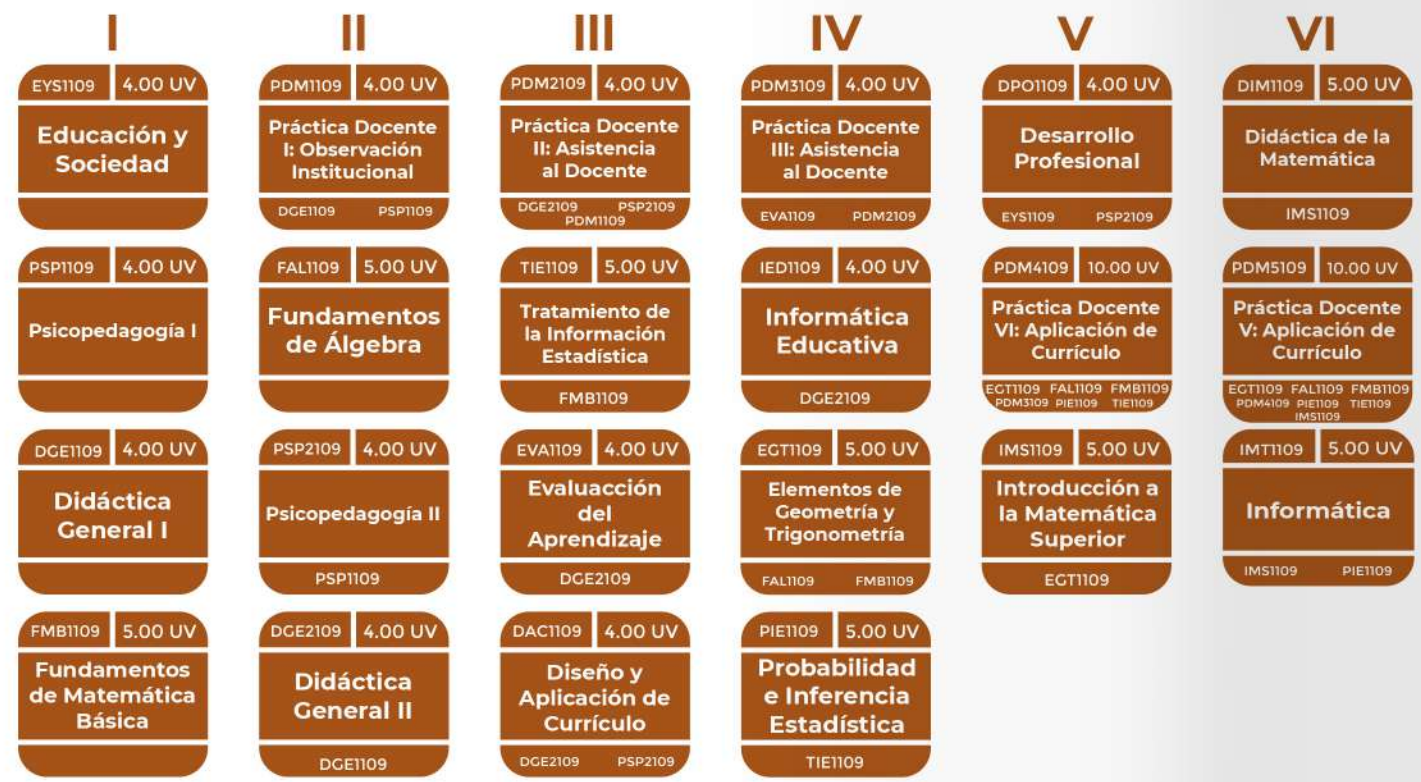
I

EYS1109 4.00 UV
Educación y Sociedad

PSP1109 4.00 UV
Psicopedagogía I

DGE1109 4.00 UV
Didáctica General I

FMB1109 5.00 UV
Fundamentos de Matemática Básica

II

PDM1109 4.00 UV
Práctica Docente I: Observación Institucional
DGE1109 PSP1109

FAL1109 5.00 UV
Fundamentos de Álgebra

PSP2109 4.00 UV
Psicopedagogía II
PSP1109

DGE2109 4.00 UV
Didáctica General II
DGE1109

III

PDM2109 4.00 UV
Práctica Docente II: Asistencia al Docente
DGE2109 PSP2109 PDM1109

TIE1109 5.00 UV
Tratamiento de la Información Estadística
FMB1109

EVA1109 4.00 UV
Evaluacción del Aprendizaje
DGE2109

DAC1109 4.00 UV
Diseño y Aplicación de Currículo
DGE2109 PSP2109

IV

PDM3109 4.00 UV
Práctica Docente III: Asistencia al Docente
EVA1109 PDM2109

IED1109 4.00 UV
Informática Educativa
DGE2109

EGT1109 5.00 UV
Elementos de Geometría y Trigonometría
FAL1109 FMB1109

PIE1109 5.00 UV
Probabilidad e Inferencia Estadística
TIE1109

V

DPO1109 4.00 UV
Desarrollo Profesional
EYS1109 PSP2109

PDM4109 10.00 UV
Práctica Docente VI: Aplicación de Currículo
EGT1109 FAL1109 FMB1109 PDM3109 PIE1109 TIE1109

IMS1109 5.00 UV
Introducción a la Matemática Superior
EGT1109

VI

DIM1109 5.00 UV
Didáctica de la Matemática
IMS1109

PDM5109 10.00 UV
Práctica Docente V: Aplicación de Currículo
EGT1109 FAL1109 FMB1109 PDM4109 PIE1109 TIE1109 IMS1109

IMT1109 5.00 UV
Informática
IMS1109 PIE1109